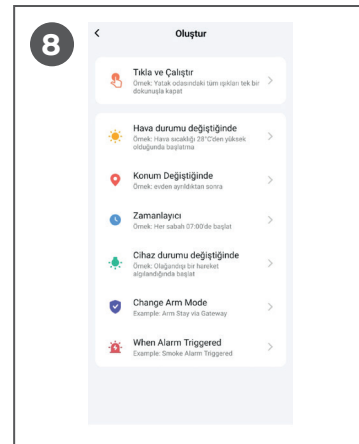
8

<

Oluştur

Tıkla ve Çalıştır
Örnek: Yatak odasındaki tüm ışıkları tek bir dokunuşla kapat

Hava durumu değiştiğinde
Örnek: Hava sıcaklığı 28°C'den yüksek olduğunda başlatma

Konum Değiştiğinde
Örnek: evden ayrıldıktan sonra

Zamanlayıcı
Örnek: Her sabah 07:00'de başlat

Cihaz durumu değiştiğinde
Örnek: Olağandışı bir hareket algılandığında başlat

Change Arm Mode
Example: Arm Stay via Gateway

When Alarm Triggered
Example: Smoke Alarm Triggered